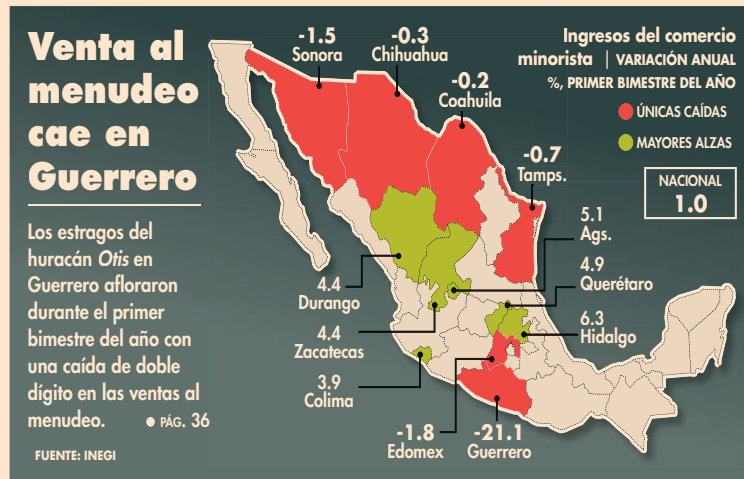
Venta al menudeo cae en Guerrero

Los estragos del huracán Otis en Guerrero afloraron durante el primer bimestre del año con una caída de doble dígito en las ventas al menudeo. ● PÁG. 36

FUENTE: INEGI

Ingresos del comercio minorista | VARIACIÓN ANUAL %, PRIMER BIMESTRE DEL AÑO

ÚNICAS CAÍDAS

MAYORES ALZAS

NACIONAL
1.0

-1.5
Sonora

-0.3
Chihuahua

-0.2
Coahuila

-0.7
Tamps.

5.1
Ags.

4.9
Querétaro

6.3
Hidalgo

4.4
Durango

4.4
Zacatecas

3.9
Colima

-1.8
Edomex

-21.1
Guerrero